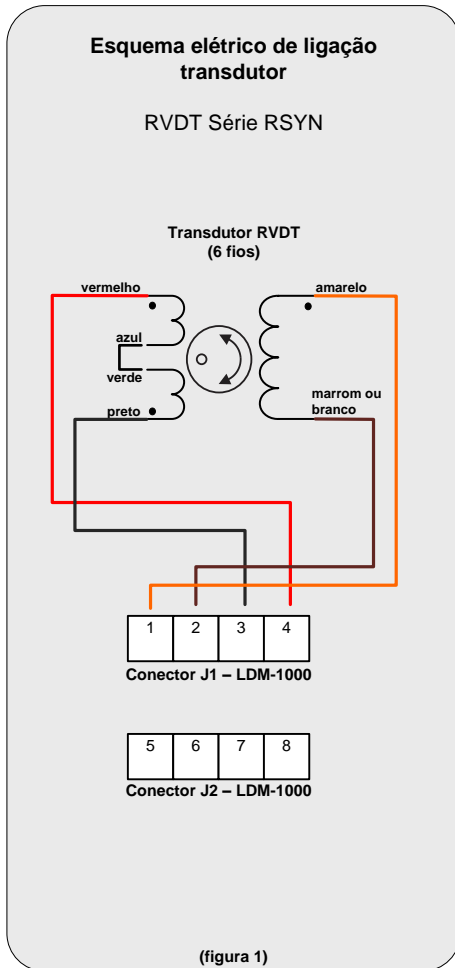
Esquema elétrico de ligação transdutor

RVDT Série RSYN

Transdutor RVDT
(6 fios)

vermelho

azul

verde

preto

amarelo

marrom ou branco

| 1 | 2 | 3 | 4 |
|---|---|---|---|

Conector J1 – LDM-1000

| 5 | 6 | 7 | 8 |
|---|---|---|---|

Conector J2 – LDM-1000

(figura 1)